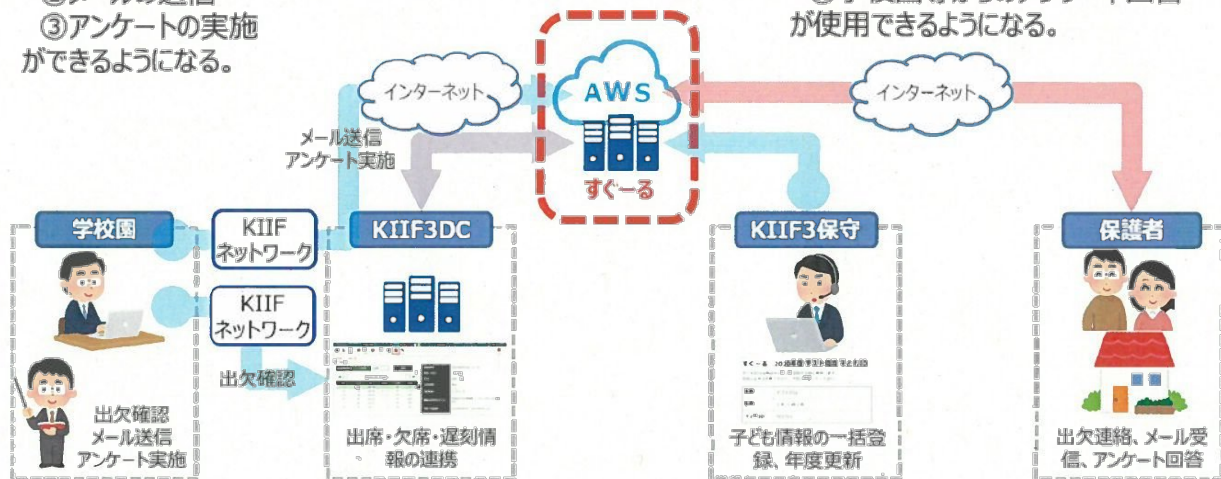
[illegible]
③アンケートの実施
ができるようになる。

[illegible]
が使用できるようになる。

インターネット

AWS

インターネット

メール送信
アンケート実施

すぐーる

学校園

KIIF
ネットワーク

KIIF3DC

KIIF3保守

保護者

KIIF
ネットワーク

出欠確認

出欠確認
メール送信
アンケート実施

出席・欠席・遅刻情報の連携

子ども情報の一括登録、年度更新

出欠連絡、メール受信、アンケート回答